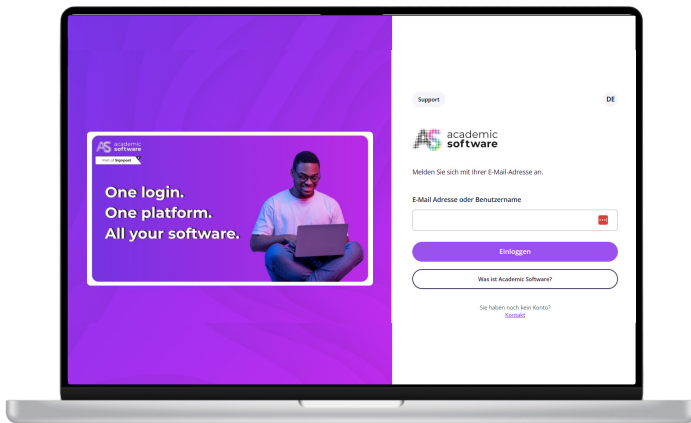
AS academic software
Part of Onlyssoft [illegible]

One login.
One platform.
All your software.

Support

DE

AS academic software

Melden Sie sich mit Ihrer E-Mail-Adresse an.

E-Mail Adresse oder Benutzername

Einloggen

Was ist Academic Software?

Sie haben noch kein Konto?
Kontakt